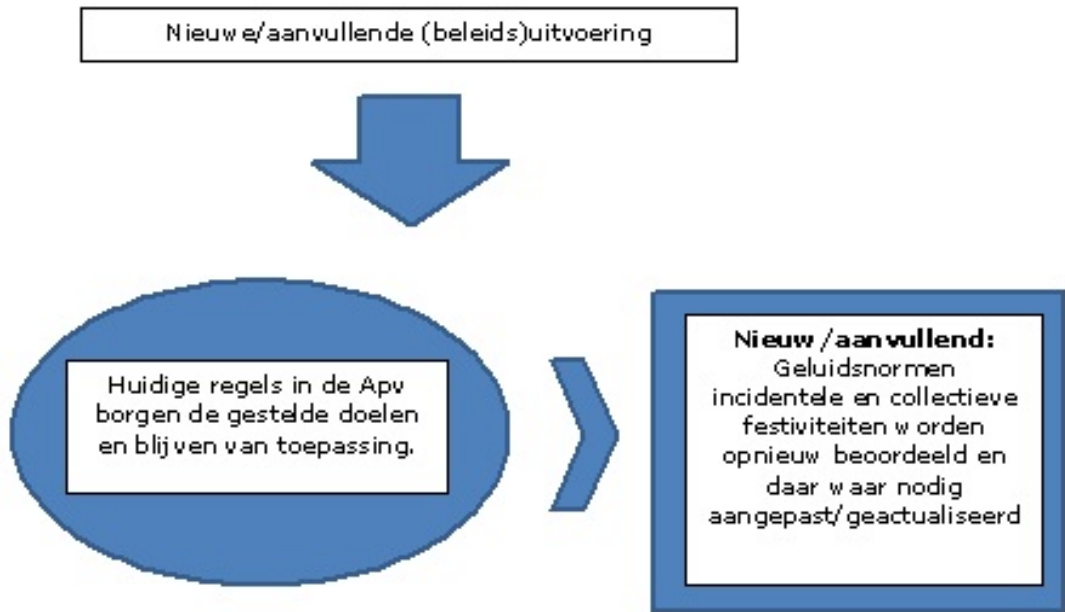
Nieuwe/aanvullende (beleids)uitvoering

Huidige regels in de Apv borgen de gestelde doelen en blijven van toepassing.

**Nieuw/aanvullend:**
Geluidsnormen incidentele en collectieve festiviteiten worden opnieuw beoordeeld en daar waar nodig aangepast/geactualiseerd